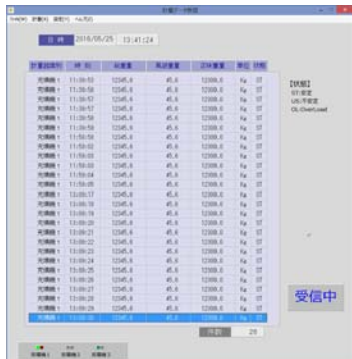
計量データ表示

ﾌｧｲﾙ(F) 計量(K) 設定(S) ﾍﾙﾌﾟ(H)

日 時 2016/05/25 13:41:24

| 計量器番号 | 時 刻 | 総重量 | 風袋重量 | 正味重量 | 単位 | 状態 |
|---|---|---|---|---|---|---|
| 充填機1 | 11:38:53 | 12345.6 | 45.6 | 12300.0 | Kg | ST |
| 充填機1 | 11:38:56 | 12345.6 | 45.6 | 12300.0 | Kg | ST |
| 充填機1 | 11:38:57 | 12345.6 | 45.6 | 12300.0 | Kg | ST |
| 充填機1 | 11:38:57 | 12345.6 | 45.6 | 12300.0 | Kg | ST |
| 充填機1 | 11:38:58 | 12345.6 | 45.6 | 12300.0 | Kg | ST |
| 充填機1 | 11:38:59 | 12345.6 | 45.6 | 12300.0 | Kg | ST |
| 充填機1 | 11:39:01 | 12345.6 | 45.6 | 12300.0 | Kg | ST |
| 充填機1 | 11:39:02 | 12345.6 | 45.6 | 12300.0 | Kg | ST |
| 充填機1 | 11:39:03 | 12345.6 | 45.6 | 12300.0 | Kg | ST |
| 充填機1 | 11:39:03 | 12345.6 | 45.6 | 12300.0 | Kg | ST |
| 充填機1 | 11:39:04 | 12345.6 | 45.6 | 12300.0 | Kg | ST |
| 充填機1 | 11:39:05 | 12345.6 | 45.6 | 12300.0 | Kg | ST |
| 充填機1 | 11:39:17 | 12345.6 | 45.6 | 12300.0 | Kg | ST |
| 充填機1 | 11:39:18 | 12345.6 | 45.6 | 12300.0 | Kg | ST |
| 充填機1 | 11:39:19 | 12345.6 | 45.6 | 12300.0 | Kg | ST |
| 充填機1 | 11:39:20 | 12345.6 | 45.6 | 12300.0 | Kg | ST |
| 充填機1 | 11:39:21 | 12345.6 | 45.6 | 12300.0 | Kg | ST |
| 充填機1 | 11:39:22 | 12345.6 | 45.6 | 12300.0 | Kg | ST |
| 充填機1 | 11:39:23 | 12345.6 | 45.6 | 12300.0 | Kg | ST |
| 充填機1 | 11:39:24 | 12345.6 | 45.6 | 12300.0 | Kg | ST |
| 充填機1 | 11:39:25 | 12345.6 | 45.6 | 12300.0 | Kg | ST |
| 充填機1 | 11:39:26 | 12345.6 | 45.6 | 12300.0 | Kg | ST |
| 充填機1 | 11:39:27 | 12345.6 | 45.6 | 12300.0 | Kg | ST |
| 充填機1 | 11:39:28 | 12345.6 | 45.6 | 12300.0 | Kg | ST |
| 充填機1 | 11:39:29 | 12345.6 | 45.6 | 12300.0 | Kg | ST |
| 充填機1 | 11:39:30 | 12345.6 | 45.6 | 12300.0 | Kg | ST |

【状態】
ST:安定
US:不安定
OL:OverLoad

受信中

件数 28

充填機1 充填機2 充填機3